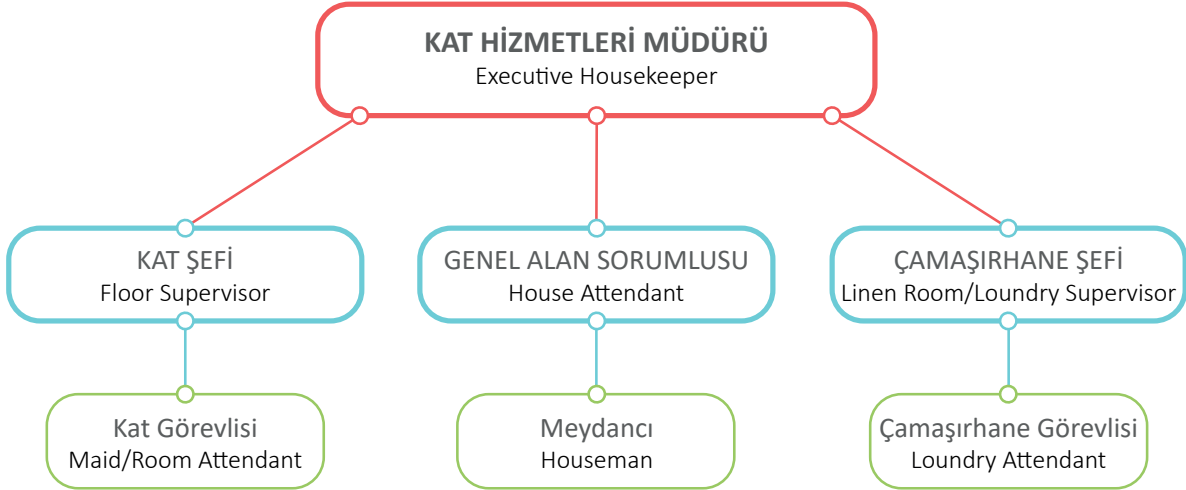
KAT HİZMETLERİ MÜDÜRÜ
Executive Housekeeper

KAT ŞEFİ
Floor Supervisor

GENEL ALAN SORUMLUSU
House Attendant

ÇAMAŞIRHANE ŞEFİ
Linen Room/Loundry Supervisor

Kat Görevlisi
Maid/Room Attendant

Meydancı
Houseman

Çamaşırhane Görevlisi
Loundry Attendant